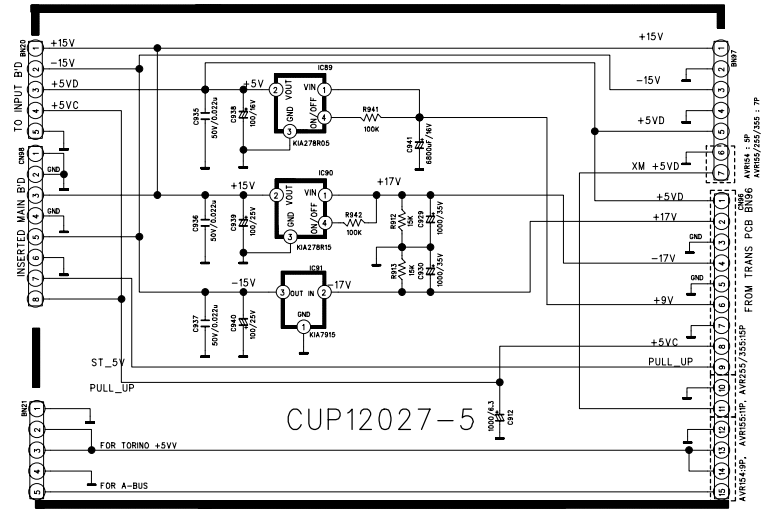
BN20
1 +15V
2 -15V
3 +5VD
4 +5VC
5
TO INPUT B'D

CN98
1
2 GND
3
4 GND
5
6
7
8
INSERTED MAIN B'D

BN21
1
2
3 FOR TORINO +5VV
4
5 FOR A-BUS

IC89
+5V
2 VOUT
GND
3
VIN 1
ON/OFF 4
KIA278R05
C935 50V/0.022u
C938 100/16V
R941 100K
C941 6800uF/16V

IC90
+15V
2 VOUT
GND
3
VIN 1
ON/OFF 4
KIA278R15
+17V
C936 50V/0.022u
C939 100/25V
R942 100K
R912 15K
C929 1000/35V

IC91
-15V
3 OUT
IN 2
GND
1
KIA7915
-17V
C937 50V/0.022u
C940 100/25V
R913 15K
C930 1000/35V

ST_5V
PULL_UP
1000/6.3 C912

CUP12027-5

+15V
BN97
1
2
-15V
3
+5VD
4
5
6
XM +5VD
7
AVR154 : 5P
AVR155/255/355 : 7P

CN96
+5VD 1
+17V 2
GND 3
-17V 4
GND 5
+9V 6
7
+5VC 8
PULL_UP 9
10
11
12
13
14
15
FROM TRANS PCB BN96
AVR154:9P, AVR155:11P, AVR255/355:15P